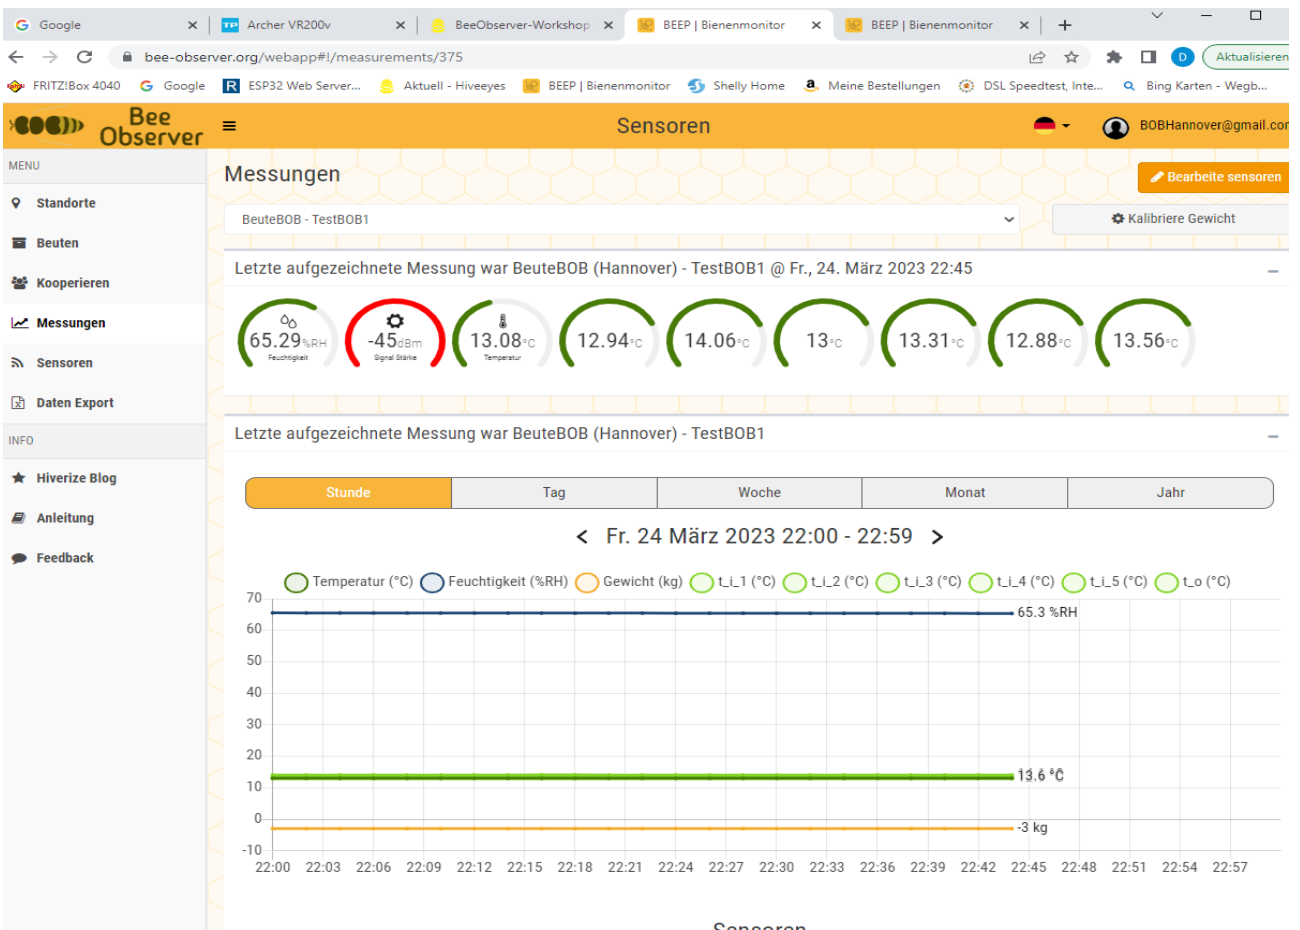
Google × Archer VR200v × BeeObserver-Workshop × BEEP | Bienenmonitor × BEEP | Bienenmonitor × +

bee-observer.org/webapp#!/measurements/375

Aktualisieren

FRITZ!Box 4040 Google ESP32 Web Server... Aktuell - Hiveeyes BEEP | Bienenmonitor Shelly Home Meine Bestellungen DSL Speedtest, Inte... Bing Karten - Wegb...

Bee Observer

Sensoren

BOBHannover@gmail.cor

MENU
Standorte
Beuten
Kooperieren
Messungen
Sensoren
Daten Export
INFO
Hiverize Blog
Anleitung
Feedback

Messungen

Bearbeite sensoren

BeuteBOB - TestBOB1

Kalibriere Gewicht

Letzte aufgezeichnete Messung war BeuteBOB (Hannover) - TestBOB1 @ Fr., 24. März 2023 22:45

65.29%RH Feuchtigkeit
-45dBm Signal Stärke
13.08°C Temperatur
12.94°C
14.06°C
13°C
13.31°C
12.88°C
13.56°C

Letzte aufgezeichnete Messung war BeuteBOB (Hannover) - TestBOB1

| Stunde | Tag | Woche | Monat | Jahr |
|---|---|---|---|---|

< Fr. 24 März 2023 22:00 - 22:59 >

Temperatur (°C) Feuchtigkeit (%RH) Gewicht (kg) t_i_1 (°C) t_i_2 (°C) t_i_3 (°C) t_i_4 (°C) t_i_5 (°C) t_o (°C)

70
60
50
40
30
20
10
0
-10

65.3 %RH
13.6 °C
-3 kg

22:00 22:03 22:06 22:09 22:12 22:15 22:18 22:21 22:24 22:27 22:30 22:33 22:36 22:39 22:42 22:45 22:48 22:51 22:54 22:57

Sensoren